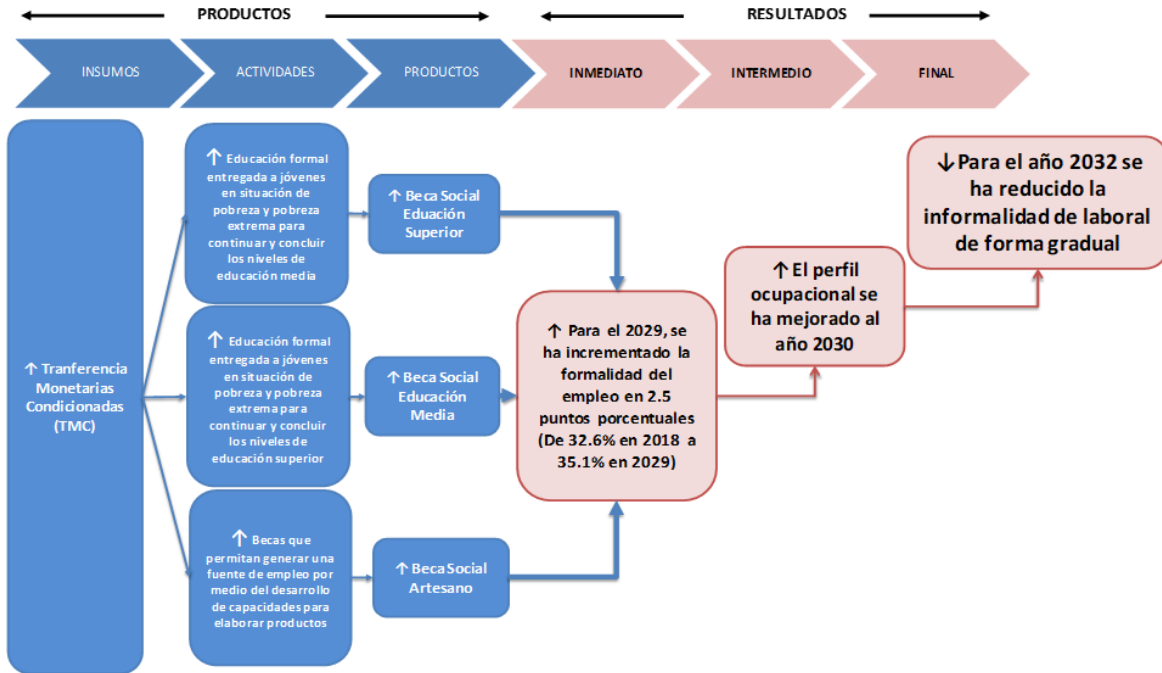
PRODUCTOS

RESULTADOS

INSUMOS

ACTIVIDADES

PRODUCTOS

INMEDIATO

INTERMEDIO

FINAL

↑ Tranferencia Monetarias Condicionadas (TMC)

↑ Educación formal entregada a jóvenes en situación de pobreza y pobreza extrema para continuar y concluir los niveles de educación media

↑ Beca Social Eduación Superior

↑ Educación formal entregada a jóvenes en situación de pobreza y pobreza extrema para continuar y concluir los niveles de educación superior

↑ Beca Social Educación Media

↑ Becas que permitan generar una fuente de empleo por medio del desarrollo de capacidades para elaborar productos

↑ Beca Social Artesano

↑ Para el 2029, se ha incrementado la formalidad del empleo en 2.5 puntos porcentuales (De 32.6% en 2018 a 35.1% en 2029)

↑ El perfil ocupacional se ha mejorado al año 2030

↓ Para el año 2032 se ha reducido la informalidad de laboral de forma gradual